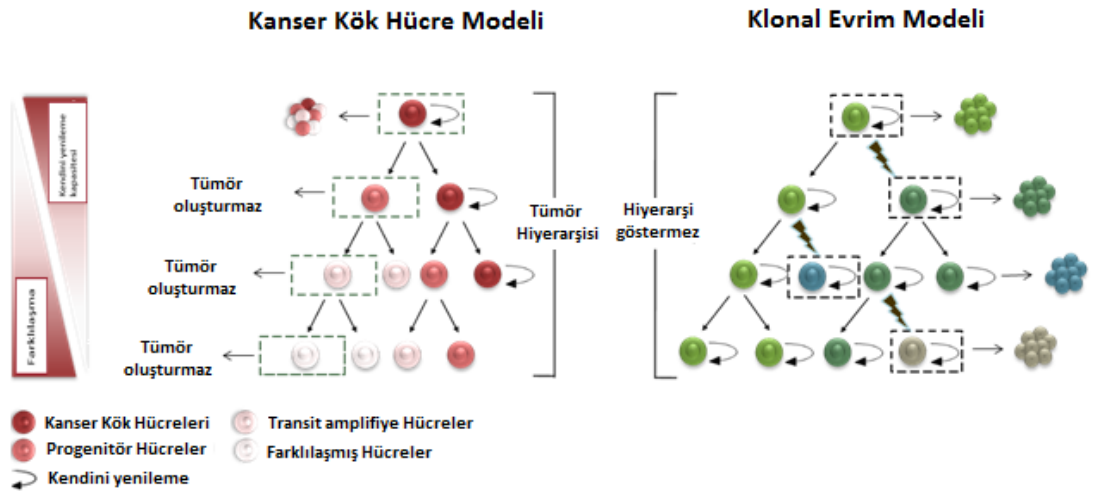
Kanser Kök Hücre Modeli

Klonal Evrim Modeli

Kendini yenileme kapasitesi

Farklılaşma

Tümör oluşturmaz

Tümör oluşturmaz

Tümör oluşturmaz

Tümör Hiyerarşisi

Hiyerarşi göstermez

Kanser Kök Hücreleri

Progenitör Hücreler

Kendini yenileme

Transit amplifiye Hücreler

Farklılaşmış Hücreler